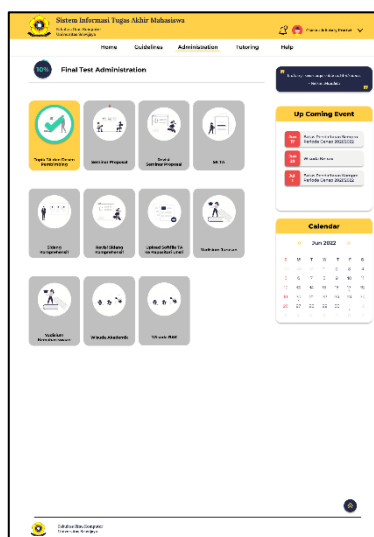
Sistem Informasi Tugas Akhir Mahasiswa
Fakultas Ilmu Komputer
Universitas Sriwijaya

Home Guidelines Administration Tutoring Help

10% Final Test Administration

Topik Tugas Akhir (Final Project)
Seminar Proposal
Revisi Seminar Proposal
SK TA
Sidang Komprehensif
Revisi Sidang Komprehensif
Upload Softfile TA ke Repository Unsri
Yudisium Jurusan
Yudisium Fakultas
Wisuda Akademik
Wisuda PKM

Up Coming Event
Jun 17 Rapat Pembahasan Kompre Periode Genap 2021/2022
Jun 20 Wisuda Genap
Jul 1 Rapat Pembahasan Kompre Periode Genap 2021/2022

Calendar
Jun 2022
S M T W T F S
1 2 3 4
5 6 7 8 9 10 11
12 13 14 15 16 17 18
19 20 21 22 23 24 25
26 27 28 29 30

Fakultas Ilmu Komputer
Universitas Sriwijaya